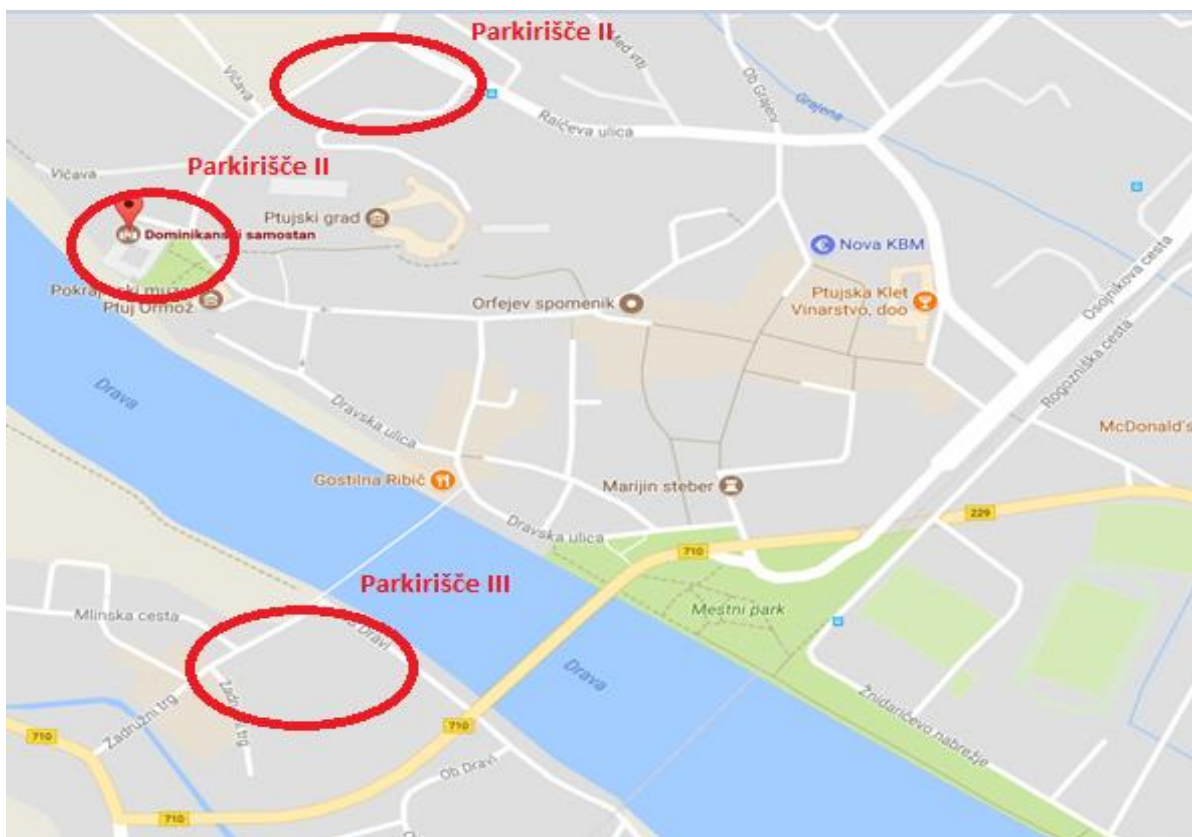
Parkirišče II

Med vrti

Vičava

Raičeva ulica

Ob Grajeni

Grajena

Parkirišče II

Vičava

Ptujski grad

Dominikanski samostan

Nova KBM

Pokrajinski muzej Ptuj Ormož

Orfejev spomenik

Ptujska Klet Vinarstvo, doo

Osojnikova cesta

Rogozniška cesta

Drava

Dravska ulica

McDonald's

Gostilna Ribič

Marijin steber

229

Dravska ulica

710

Parkirišče III

Mestni park

Mlinska cesta

Ob Dravi

Drava

Zadružni trg

Zadružni trg

710

710

Ob Dravi

Župančičevo nabrežje

710